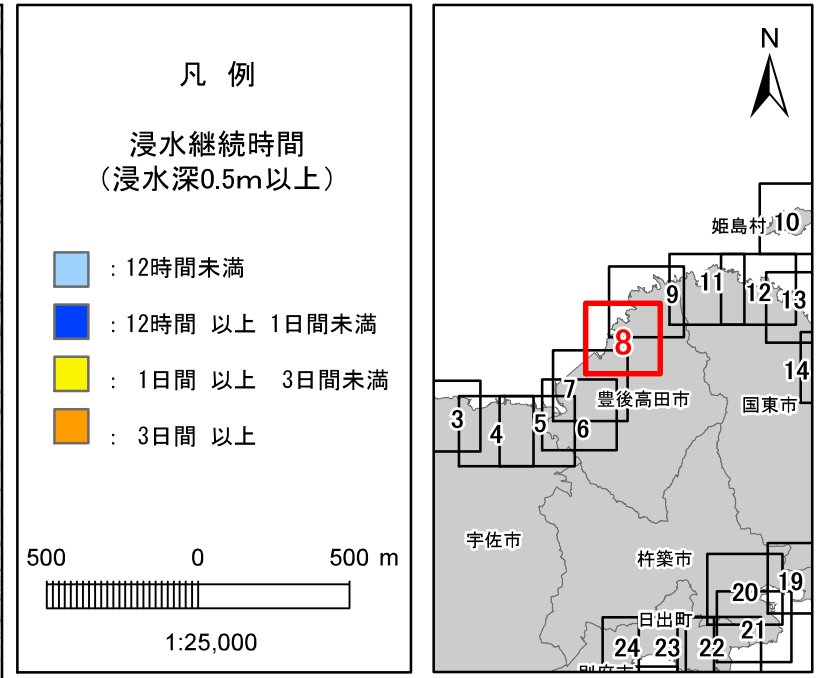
凡 例

浸水継続時間
（浸水深0.5m以上）

：12時間未満

：12時間 以上 1日間未満

： 1日間 以上 3日間未満

： 3日間 以上

500 0 500 m

1:25,000

N

姫島村 10

9 11 12 13

8

14

7

豊後高田市

国東市

3 4 5 6

宇佐市

杵築市

19

20

21

日出町

24 23 22

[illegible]